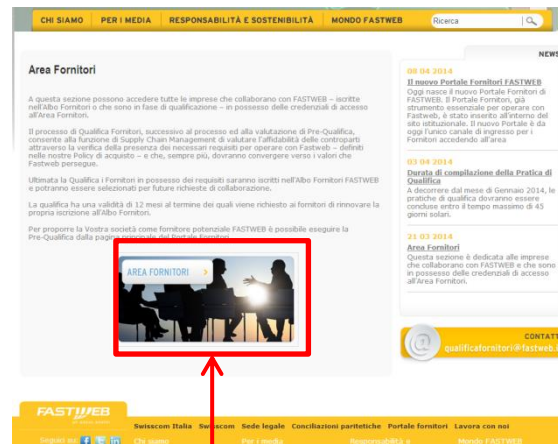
CHI SIAMO | PER I MEDIA | RESPONSABILITÀ E SOSTENIBILITÀ | MONDO FASTWEB
Ricerca

NEWS

Area Fornitori

A questa sezione possono accedere tutte le imprese che collaborano con FASTWEB – iscritte nell'Albo Fornitori o che sono in fase di qualificazione – in possesso delle credenziali di accesso all'Area Fornitori.

Il processo di Qualifica Fornitori, successivo al processo ed alla valutazione di Pre-Qualifica, consente alla funzione di Supply Chain Management di valutare l'affidabilità delle controparti attraverso la verifica della presenza dei necessari requisiti per operare con Fastweb – definiti nelle nostre Policy di acquisto – e che, sempre più, dovranno convergere verso i valori che FASTWEB persegue.

Ultimata la Qualifica i Fornitori in possesso dei requisiti saranno iscritti nell'Albo Fornitori FASTWEB e potranno essere selezionati per future richieste di collaborazione.

La qualifica ha una validità di 12 mesi al termine dei quali viene richiesto ai fornitori di rinnovare la propria iscrizione all'Albo Fornitori.

Per proporre la Vostra società come fornitore potenziale FASTWEB è possibile eseguire la Pre-Qualifica dalla pagina principale del Portale Fornitori.

AREA FORNITORI

08 04 2014
Il nuovo Portale Fornitori FASTWEB
Oggi nasce il nuovo Portale Fornitori di FASTWEB. Il Portale Fornitori, già strumento essenziale per operare con Fastweb, è stato inserito all'interno del sito istituzionale. Il nuovo Portale è da oggi l'unico canale di ingresso per i Fornitori accedendo all'area

03 04 2014
Durata di compilazione della Pratica di Qualifica
A decorrere dal mese di Gennaio 2014, le pratiche di qualifica dovranno essere concluse entro il tempo massimo di 45 giorni solari.

21 03 2014
Area Fornitori
Questa sezione è dedicata alle imprese che collaborano con FASTWEB e che sono in possesso delle credenziali di accesso all'Area Fornitori.

CONTATTI
qualificafornitori@fastweb.it

FASTWEB
Swisscom Italia | Swisscom | Sede legale | Conciliazioni paritetiche | Portale fornitori | Lavora con noi
Seguici su | Chi siamo | Per i media | Responsabilità e | Mondo FASTWEB